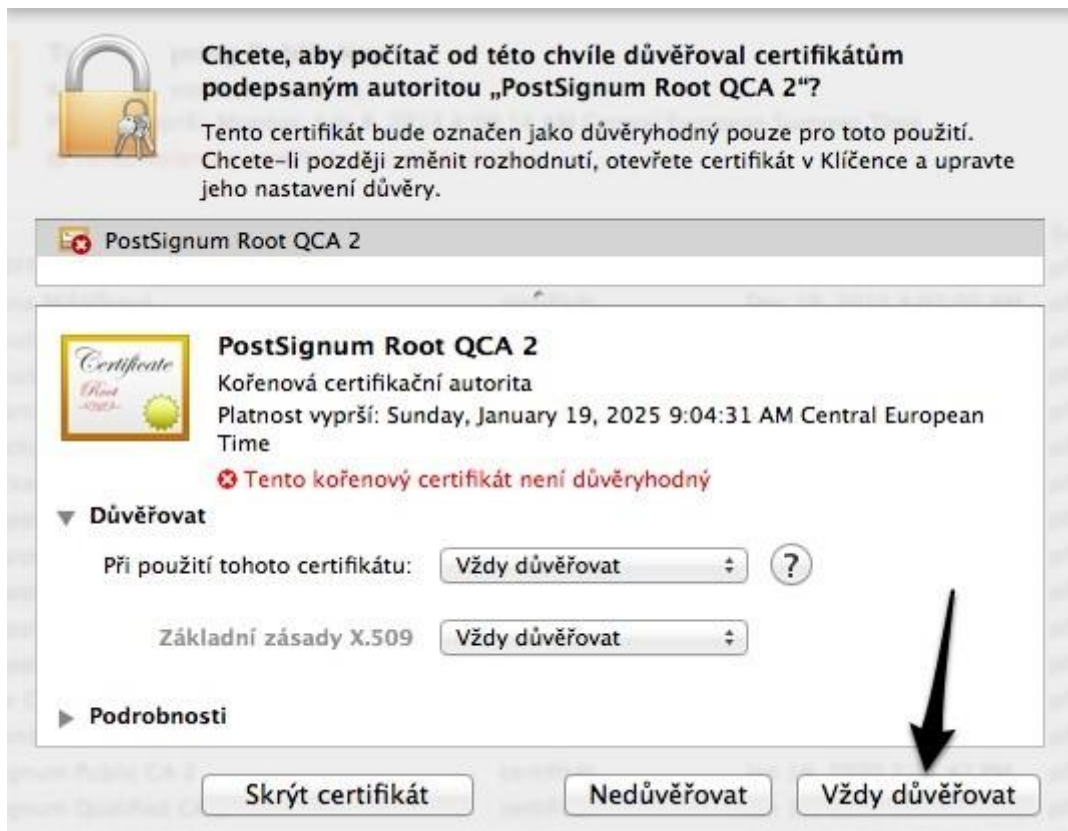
Chcete, aby počítač od této chvíle důvěřoval certifikátům podepsaným autoritou „PostSignum Root QCA 2“?

Tento certifikát bude označen jako důvěryhodný pouze pro toto použití. Chcete-li později změnit rozhodnutí, otevřete certifikát v Klíčence a upravte jeho nastavení důvěry.

PostSignum Root QCA 2

Certificate Root

PostSignum Root QCA 2
Kořenová certifikační autorita
Platnost vyprší: Sunday, January 19, 2025 9:04:31 AM Central European Time
Tento kořenový certifikát není důvěryhodný

Důvěřovat

Při použití tohoto certifikátu: Vždy důvěřovat ?

Základní zásady X.509 Vždy důvěřovat

Podrobnosti

Skrýt certifikát | Nedůvěřovat | Vždy důvěřovat